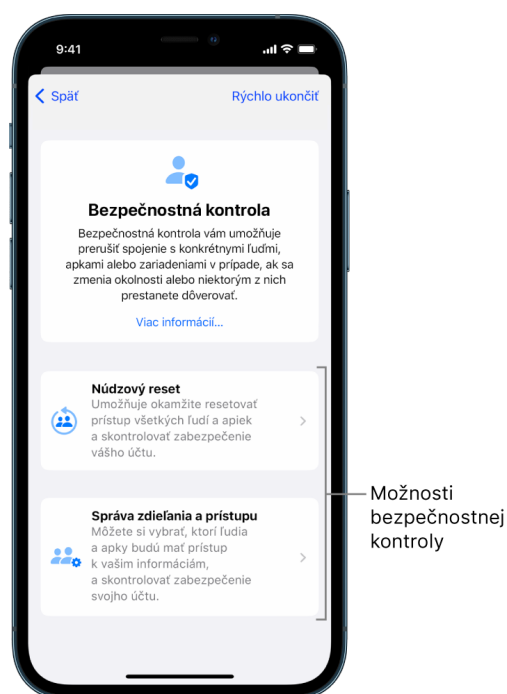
9:41

Späť

Rýchlo ukončiť

Bezpečnostná kontrola

Bezpečnostná kontrola vám umožňuje prerušiť spojenie s konkrétnymi ľuďmi, apkami alebo zariadeniami v prípade, ak sa zmenia okolnosti alebo niektorým z nich prestanete dôverovať.

Viac informácií…

Núdzový reset
Umožňuje okamžite resetovať prístup všetkých ľudí a apiek a skontrolovať zabezpečenie vášho účtu.

Správa zdieľania a prístupu
Môžete si vybrať, ktorí ľudia a apky budú mať prístup k vašim informáciám, a skontrolovať zabezpečenie svojho účtu.

Možnosti bezpečnostnej kontroly